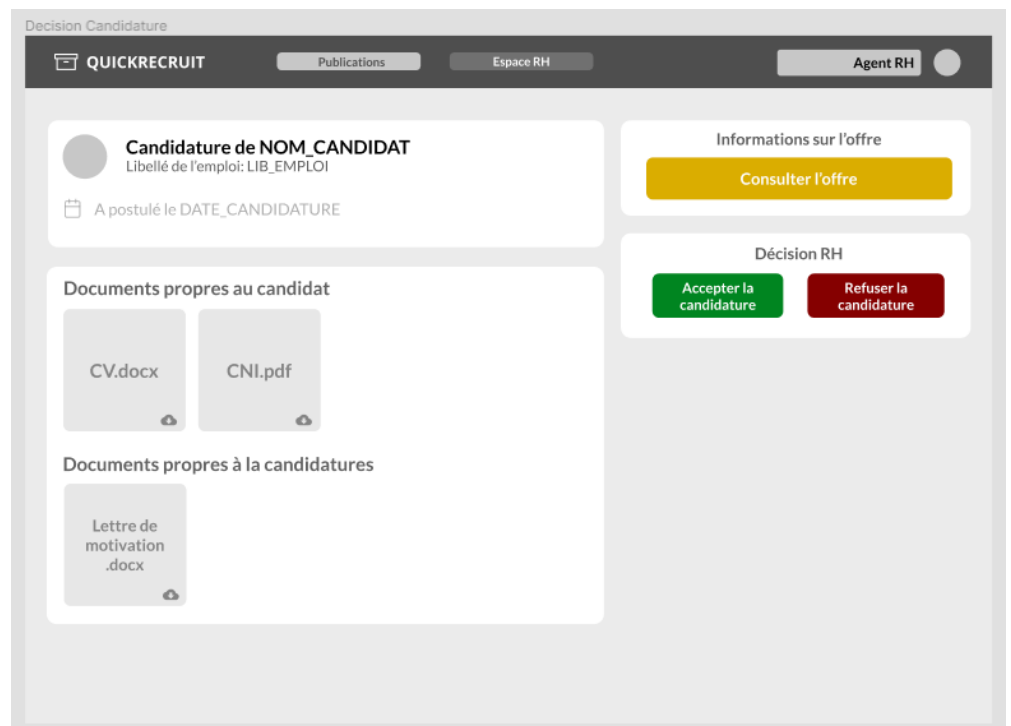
Decision Candidature

QUICKRECRUIT

Publications

Espace RH

Agent RH

Candidature de NOM_CANDIDAT

Libellé de l'emploi: LIB_EMPLOI

A postulé le DATE_CANDIDATURE

Informations sur l'offre

Consulter l'offre

Décision RH

Accepter la candidature

Refuser la candidature

Documents propres au candidat

CV.docx

CNI.pdf

Documents propres à la candidatures

Lettre de motivation .docx